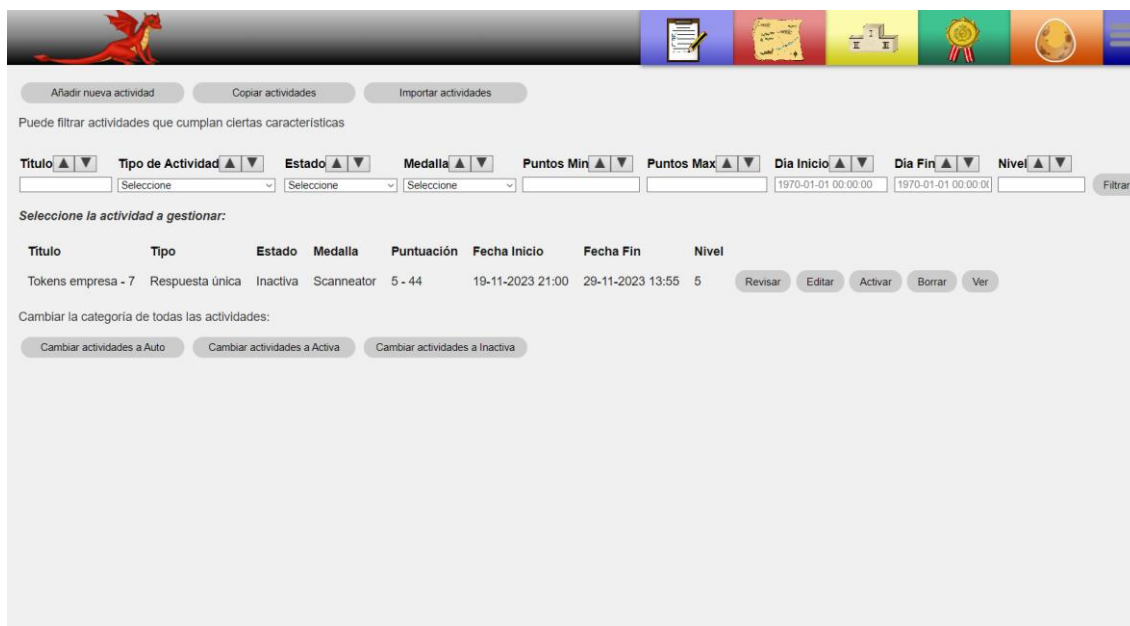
Añadir nueva actividad Copiar actividades Importar actividades

Puede filtrar actividades que cumplan ciertas características

Titulo ▲ ▼ Tipo de Actividad ▲ ▼ Estado ▲ ▼ Medalla ▲ ▼ Puntos Min ▲ ▼ Puntos Max ▲ ▼ Dia Inicio ▲ ▼ Dia Fin ▲ ▼ Nivel ▲ ▼

Seleccione Seleccione Seleccione 1970-01-01 00:00:00 1970-01-01 00:00:0 Filtrar

Seleccione la actividad a gestionar:

| Titulo | Tipo | Estado | Medalla | Puntuación | Fecha Inicio | Fecha Fin | Nivel | |
|---|---|---|---|---|---|---|---|---|
| Tokens empresa - 7 | Respuesta única | Inactiva | Scanneator | 5 - 44 | 19-11-2023 21:00 | 29-11-2023 13:55 | 5 | Revisar Editar Activar Borrar Ver |

Cambiar la categoría de todas las actividades:

Cambiar actividades a Auto Cambiar actividades a Activa Cambiar actividades a Inactiva